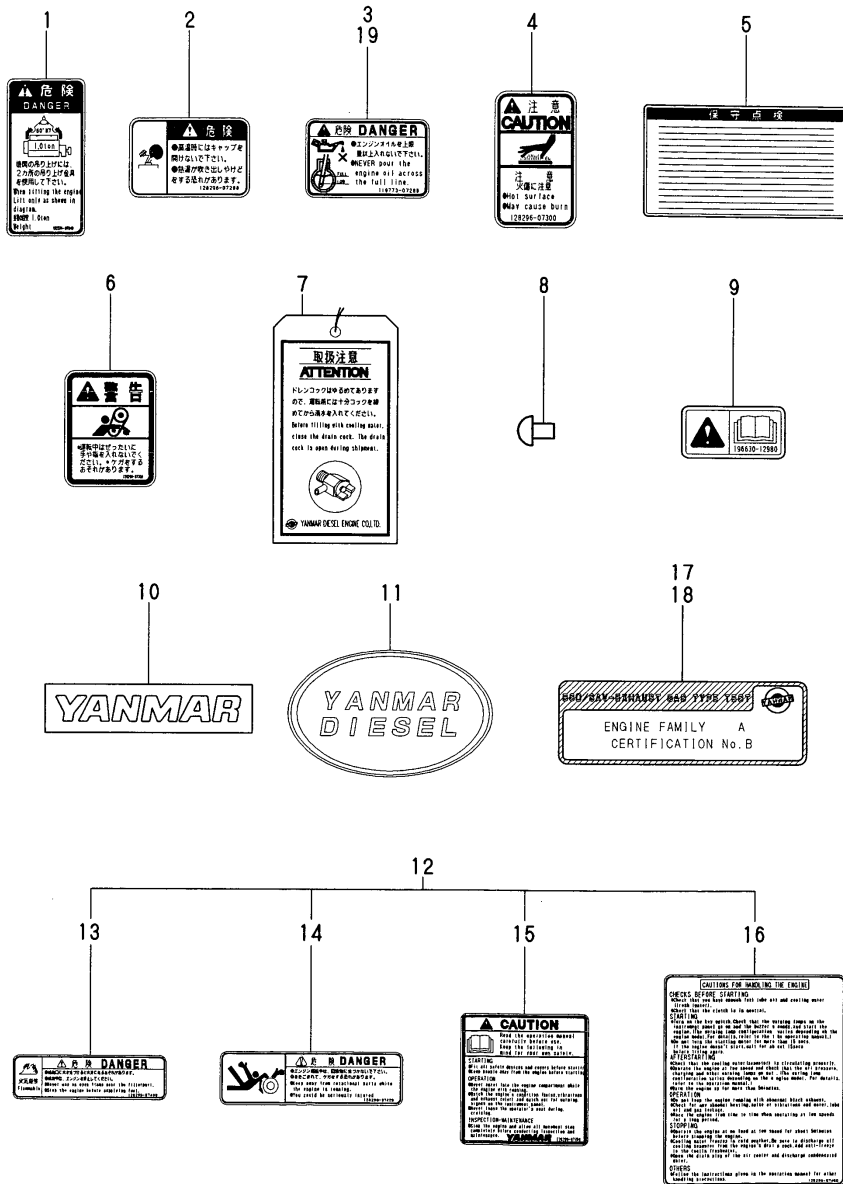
1

2

3
19

4

5

危 険
DANGER
1.0ton
機関の吊り上げには
2カ所の吊り上げ金具
を使用して下さい。
When lifting the engine
Lift only as shown in
diagram.
1.0ton
Weight

危 険
●高温時にはキャップを開けないで下さい。
●熱湯が吹き出しやけどをする恐れがあります。
128296-07280

危険 DANGER
●エンジンオイルを上限線以上入れないで下さい。
●NEVER pour the engine oil across the full line.
FULL
LOW
119773-07280

注 意
CAUTION
注 意
火傷に注意
●Hot surface
●May cause burn
128296-07300

保 守 点 検

6

7

8

9

警 告
●運転中はぜったいに手や物を入れないでください。ケガをするおそれがあります。

取扱注意
ATTENTION
ドレンコックはゆるめてありますので、運転前には十分コックを締めてから湯水を入れてください。
Before filling with cooling water, close the drain cock. The drain cock is open during shipment.
YANMAR DIESEL ENGINE CO.,LTD.

196630-12980

10

11

17
18

YANMAR

YANMAR
DIESEL

ENGINE FAMILY A
CERTIFICATION No.B

12

13

14

15

16

危 険 DANGER
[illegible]
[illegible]
●Never use any open flame near the fillerport.
●Stop the engine before supplying fuel.

危 険 DANGER
●エンジン運転中は、回転部に手をつけないで下さい。
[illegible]
●Keep away from rotational parts while the engine is running.
●You could be seriously injured

CAUTION
Read the operation manual carefully before use.
Keep the following in mind for your own safety.
STARTING
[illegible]
OPERATION
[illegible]
INSPECTION-MAINTENANCE
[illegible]
YANMAR

CAUTIONS FOR HANDLING THE ENGINE
CHECKS BEFORE STARTING
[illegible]
STARTING
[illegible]
AFTERSTARTING
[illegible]
OPERATION
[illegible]
STOPPING
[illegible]
OTHERS
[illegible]